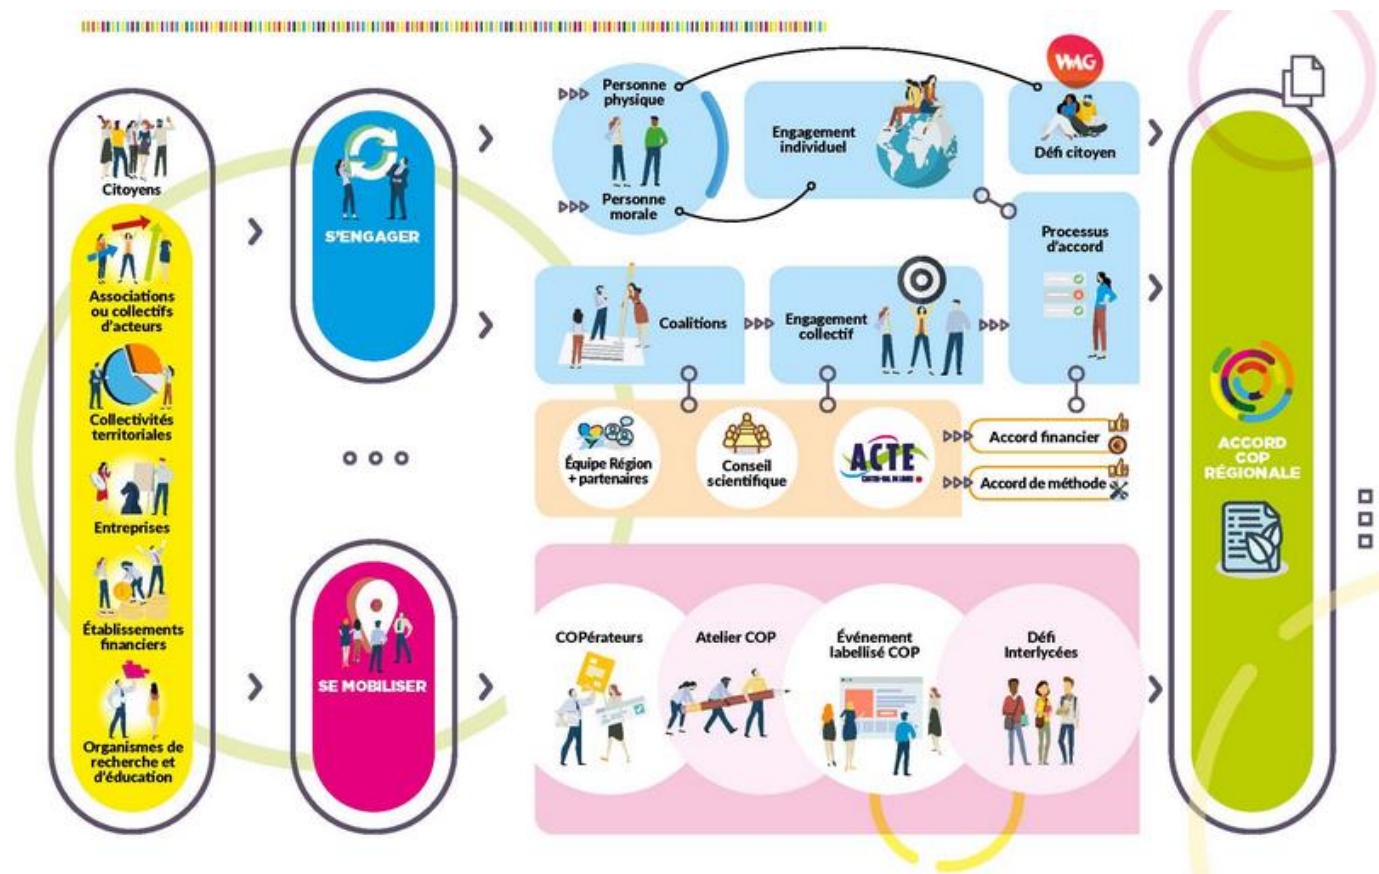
Citoyens

Associations ou collectifs d'acteurs

Collectivités territoriales

Entreprises

Établissements financiers

Organismes de recherche et d'éducation

S'ENGAGER

SE MOBILISER

Personne physique

Personne morale

Engagement individuel

WAG

Défi citoyen

Processus d'accord

Coalitions

Engagement collectif

Équipe Région + partenaires

Conseil scientifique

ACTE

Accord financier

Accord de méthode

COPérateurs

Atelier COP

Événement labellisé COP

Défi Interlycées

ACCORD COP RÉGIONALE